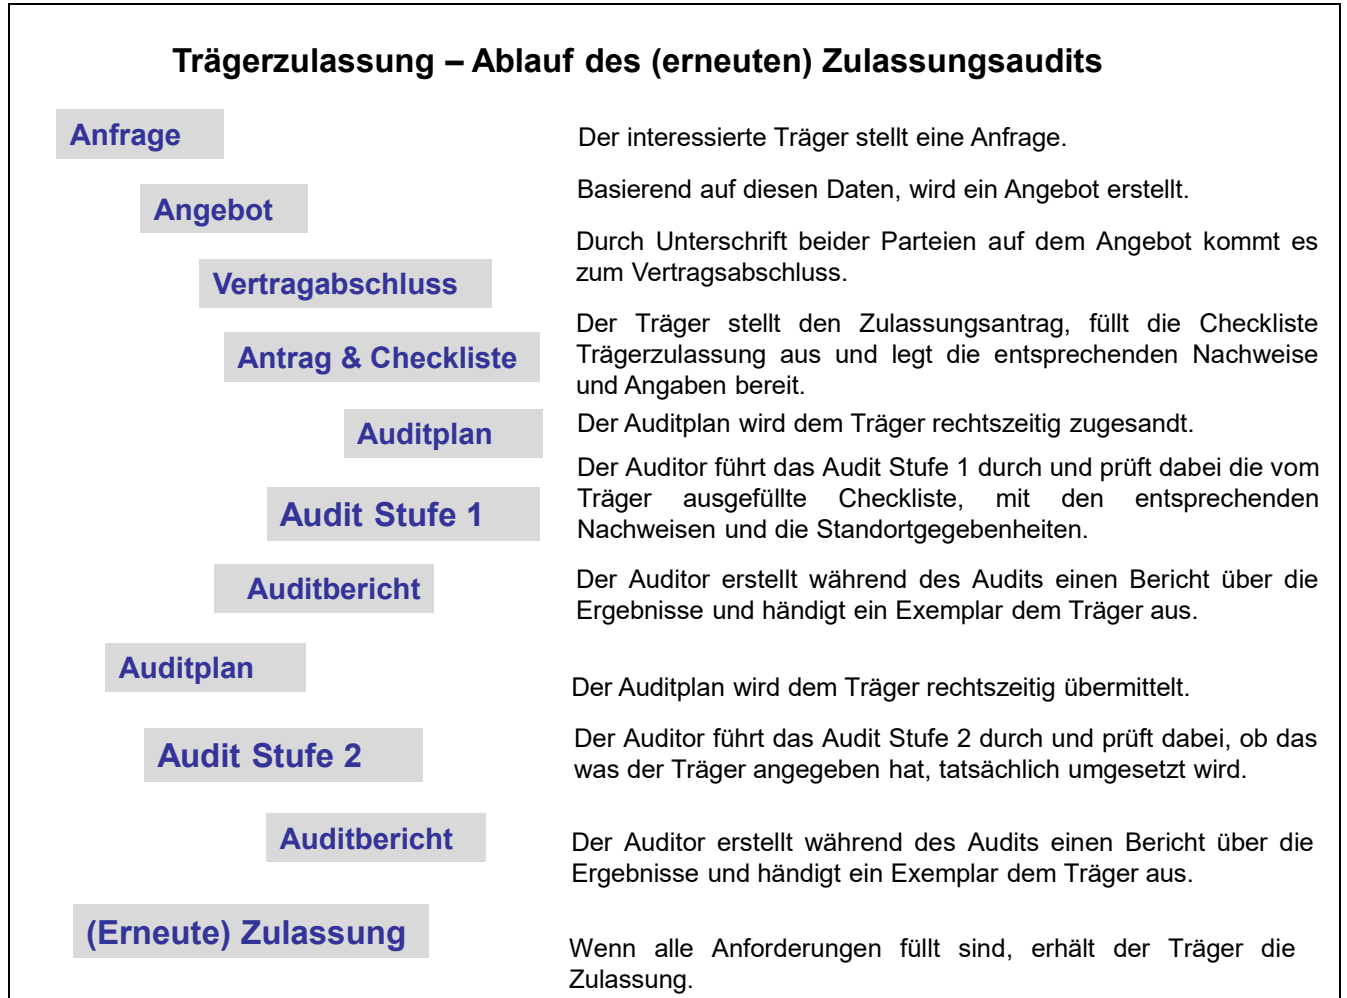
Trägerzulassung – Ablauf des (erneuten) Zulassungsaudits

Anfrage

Der interessierte Träger stellt eine Anfrage.

Angebot

Basierend auf diesen Daten, wird ein Angebot erstellt.

Vertragabschluss

Durch Unterschrift beider Parteien auf dem Angebot kommt es zum Vertragsabschluss.

Antrag & Checkliste

Der Träger stellt den Zulassungsantrag, füllt die Checkliste Trägerzulassung aus und legt die entsprechenden Nachweise und Angaben bereit.

Auditplan

Der Auditplan wird dem Träger rechtszeitig zugesandt.

Audit Stufe 1

Der Auditor führt das Audit Stufe 1 durch und prüft dabei die vom Träger ausgefüllte Checkliste, mit den entsprechenden Nachweisen und die Standortgegebenheiten.

Auditbericht

Der Auditor erstellt während des Audits einen Bericht über die Ergebnisse und händigt ein Exemplar dem Träger aus.

Auditplan

Der Auditplan wird dem Träger rechtszeitig übermittelt.

Audit Stufe 2

Der Auditor führt das Audit Stufe 2 durch und prüft dabei, ob das was der Träger angegeben hat, tatsächlich umgesetzt wird.

Auditbericht

Der Auditor erstellt während des Audits einen Bericht über die Ergebnisse und händigt ein Exemplar dem Träger aus.

(Erneute) Zulassung

Wenn alle Anforderungen füllt sind, erhält der Träger die Zulassung.